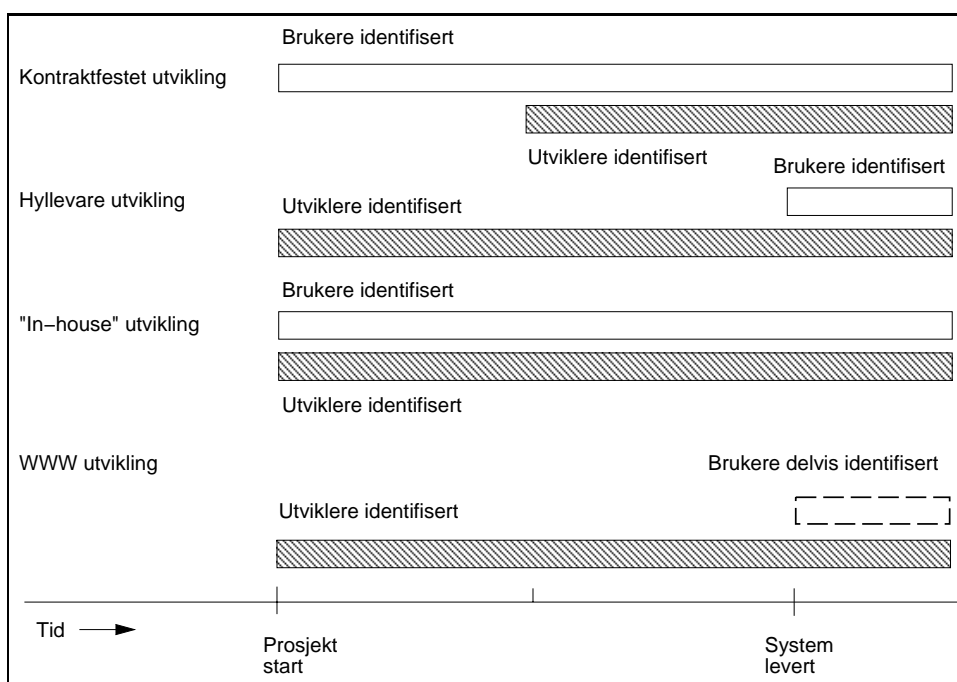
Brukere identifisert

Kontraktfestet utvikling

Utviklere identifisert

Brukere identifisert

Hyllevare utvikling

Utviklere identifisert

Brukere identifisert

"In−house" utvikling

Utviklere identifisert

WWW utvikling

Brukere delvis identifisert

Utviklere identifisert

Tid

Prosjekt start

System levert